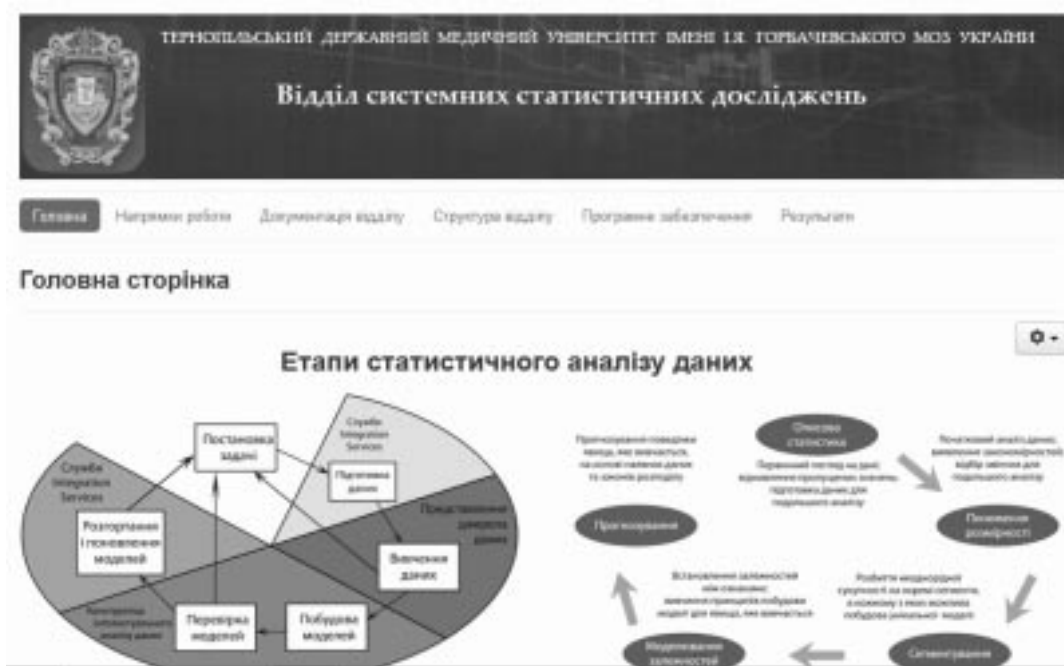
ТЕРНОПІЛЬСЬКИЙ ДЕРЖАВНИЙ МЕДИЧНИЙ УНІВЕРСИТЕТ ІМЕНІ І.Я. ГОРБАЧЕВСЬКОГО МОЗ УКРАЇНИ

Відділ системних статистичних досліджень

Головна Напрямки роботи Документація відділу Структура відділу Програмне забезпечення Результати

Головна сторінка

Етапи статистичного аналізу даних

Служба Integration Services

Постановка задачі

Служба Integration Services

Підготовка даних

Представлення джерела даних

Розгортання і поновлення моделей

Вивчення даних

Інструменти інтелектуального аналізу даних

Перевірка моделей

Побудова моделей

Прогнозування поведінки явища, яке вивчається, на основі наявних даних та законів розподілу

Описова статистика

Первинний погляд на дані; відновлення пропущених значень; підготовка даних для подальшого аналізу

Початковий аналіз даних, виявлення закономірностей; відбір змінних для подальшого аналізу

Прогнозування

Пошук закономірностей

Встановлення залежностей між ознаками; вивчення принципів побудови моделі для явища, яке вивчається

Розбиття неоднорідної сукупності на окремі сегменти, з кожному з яких можлива побудова уніальної моделі

Моделювання залежностей

Сегментування